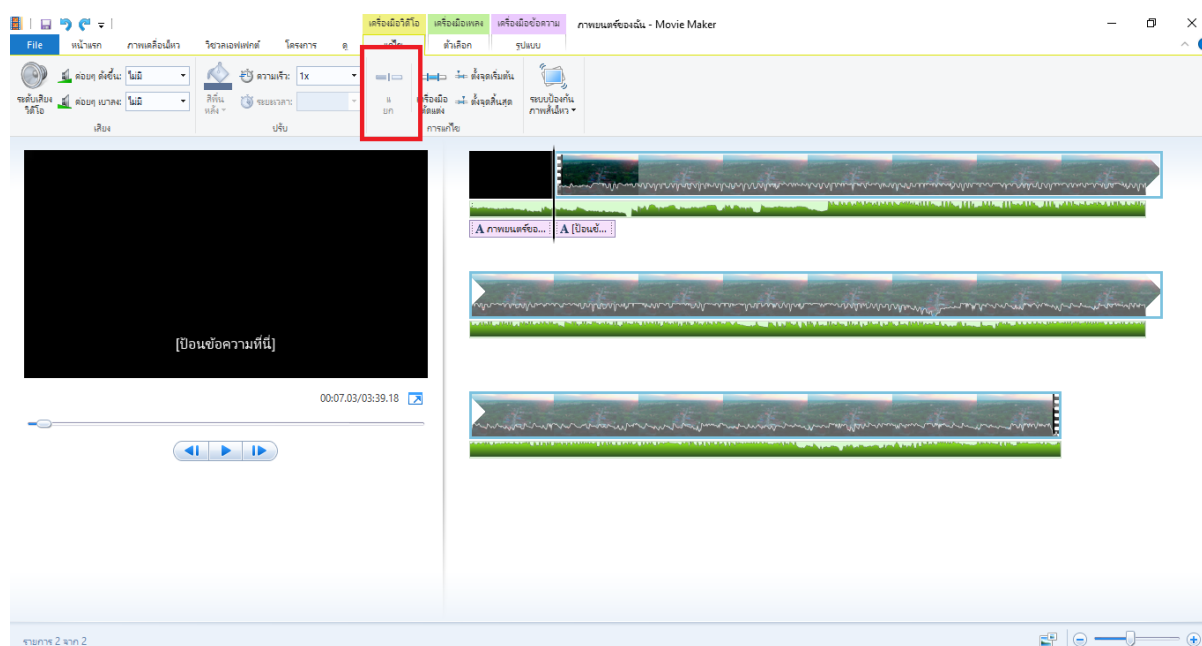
เครื่องมือวิดีโอ เครื่องมือเพลง เครื่องมือข้อความ ภาพยนตร์ของฉัน - Movie Maker

File หน้าแรก ภาพเคลื่อนไหว วิชวลเอฟเฟกต์ โครงการ ดู แก้ไข ตัวเลือก รูปแบบ

ระดับเสียงวิดีโอ ค่อยๆ ดังขึ้น: ไม่มี ค่อยๆ เบาลง: ไม่มี
เสียง

สีพื้นหลัง ความเร็ว: 1x ระยะเวลา:
ปรับ

แ ยก เครื่องมือตัดแต่ง ตั้งจุดเริ่มต้น ตั้งจุดสิ้นสุด
การแก้ไข

ระบบป้องกันภาพสั่นไหว

[ป้อนข้อความที่นี่]

00:07.03/03:39.18

A ภาพยนตร์ขอ... A [ป้อนข้...

รายการ 2 จาก 2